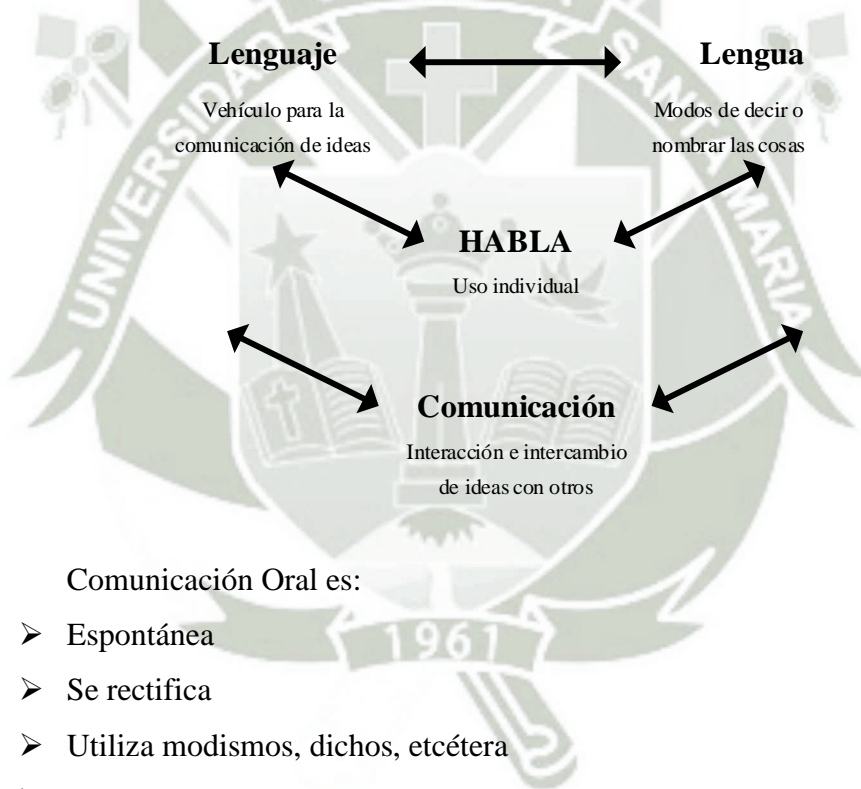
Lenguaje

Vehículo para la comunicación de ideas

Lengua

Modos de decir o nombrar las cosas

HABLA

Uso individual

Comunicación

Interacción e intercambio de ideas con otros

UNIVERSIDAD CATÓLICA DE SANTA MARÍA

1961

Comunicación Oral es:

➢ Espontánea
➢ Se rectifica
➢ Utiliza modismos, dichos, etcétera